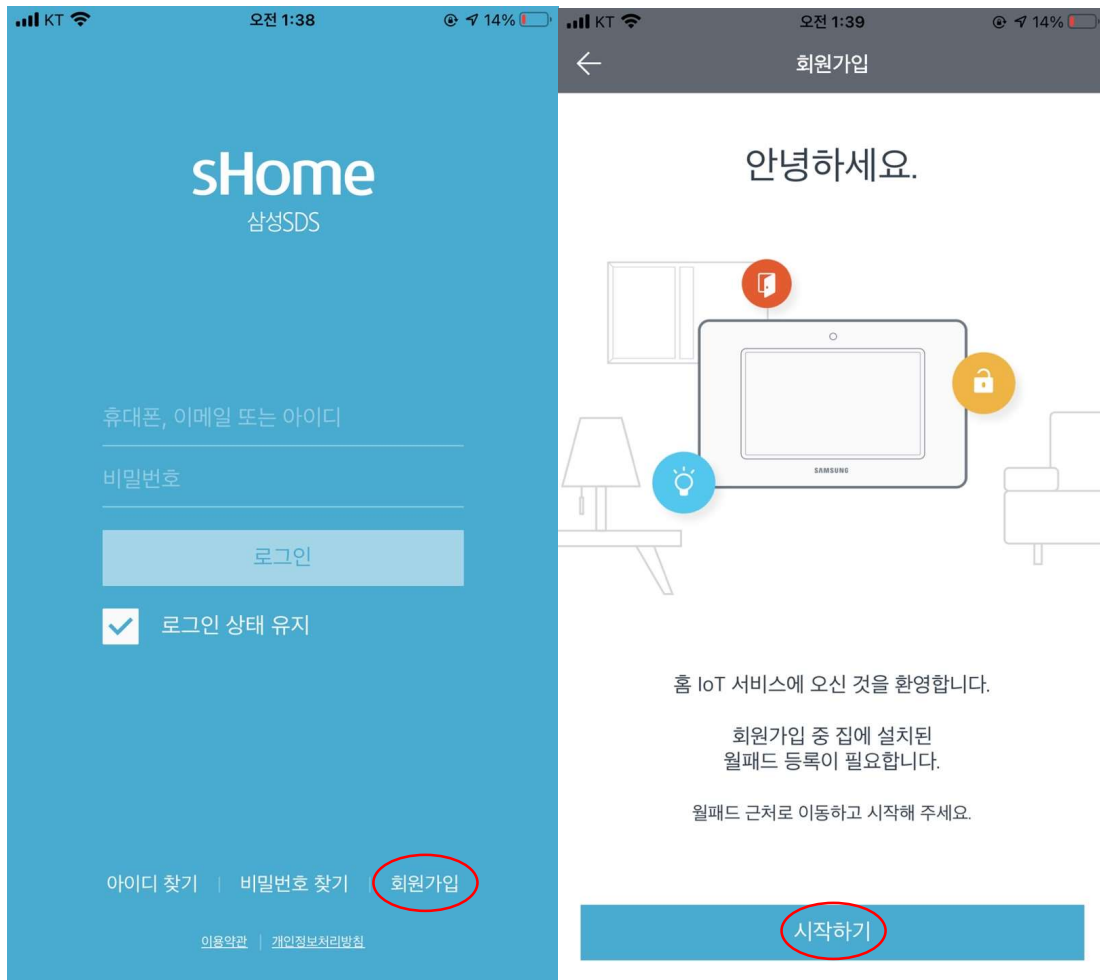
KT 오전 1:38 14%

sHome
삼성SDS

휴대폰, 이메일 또는 아이디

비밀번호

로그인

로그인 상태 유지

아이디 찾기 | 비밀번호 찾기 | 회원가입

이용약관 | 개인정보처리방침

KT 오전 1:39 14%

회원가입

안녕하세요.

SAMSUNG

홈 IoT 서비스에 오신 것을 환영합니다.

회원가입 중 집에 설치된 월패드 등록이 필요합니다.

월패드 근처로 이동하고 시작해 주세요.

시작하기